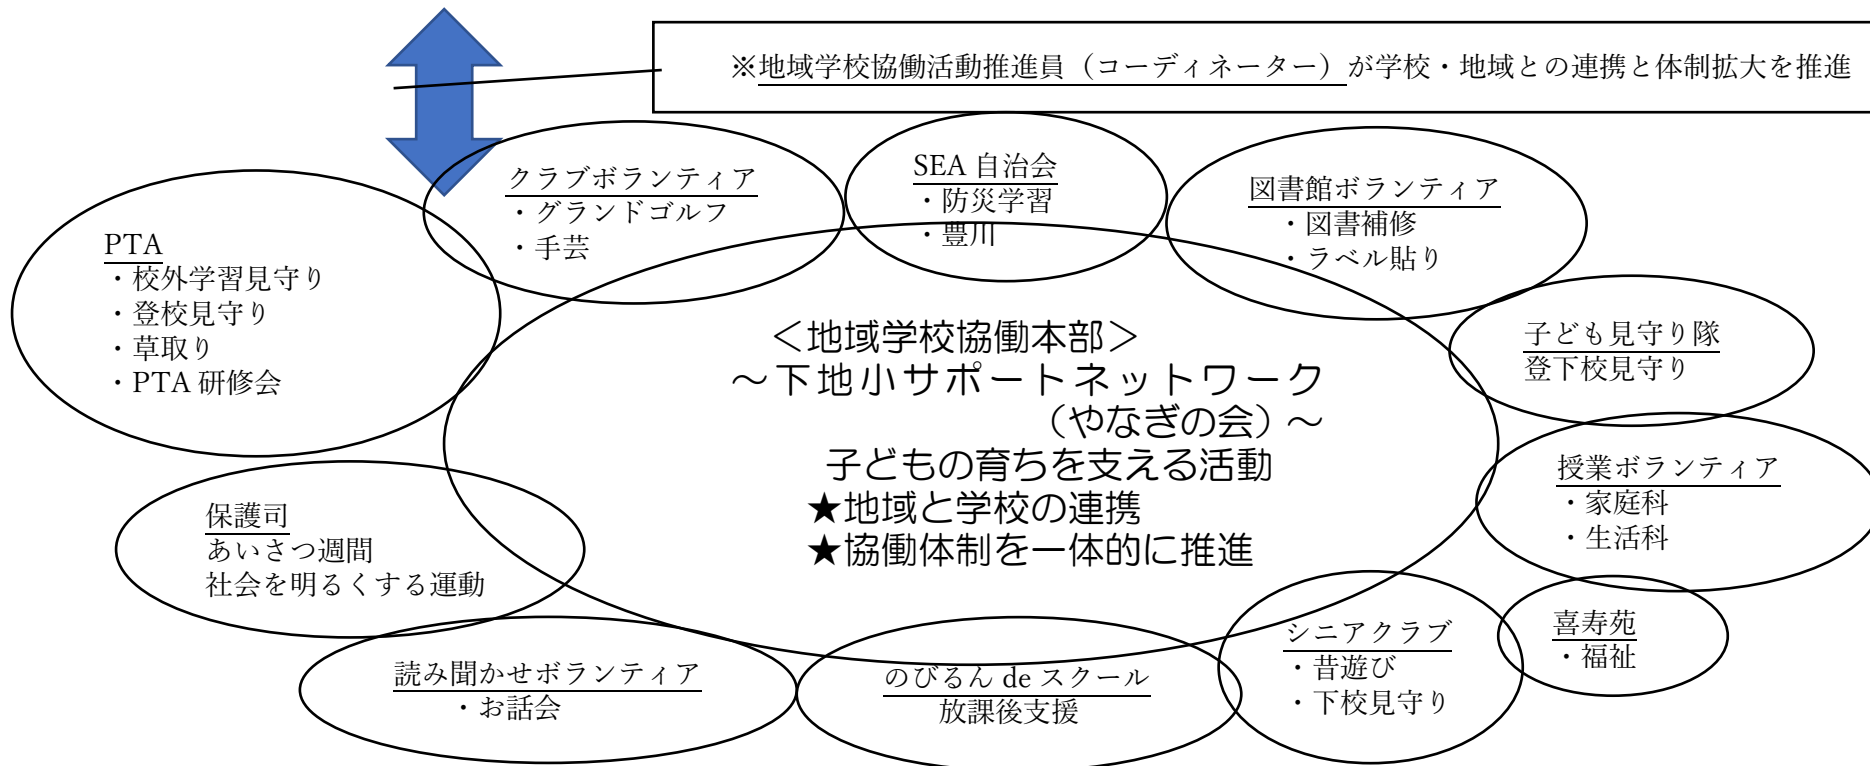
※地域学校協働活動推進員（コーディネーター）が学校・地域との連携と体制拡大を推進

クラブボランティア
・グランドゴルフ
・手芸

SEA 自治会
・防災学習
・豊川

図書館ボランティア
・図書補修
・ラベル貼り

PTA
・校外学習見守り
・登校見守り
・草取り
・PTA 研修会

＜地域学校協働本部＞
～下地小サポートネットワーク
（やなぎの会）～
子どもの育ちを支える活動
★地域と学校の連携
★協働体制を一体的に推進

子ども見守り隊
登下校見守り

授業ボランティア
・家庭科
・生活科

保護司
あいさつ週間
社会を明るくする運動

喜寿苑
・福祉

シニアクラブ
・昔遊び
・下校見守り

読み聞かせボランティア
・お話会

のびるん de スクール
放課後支援